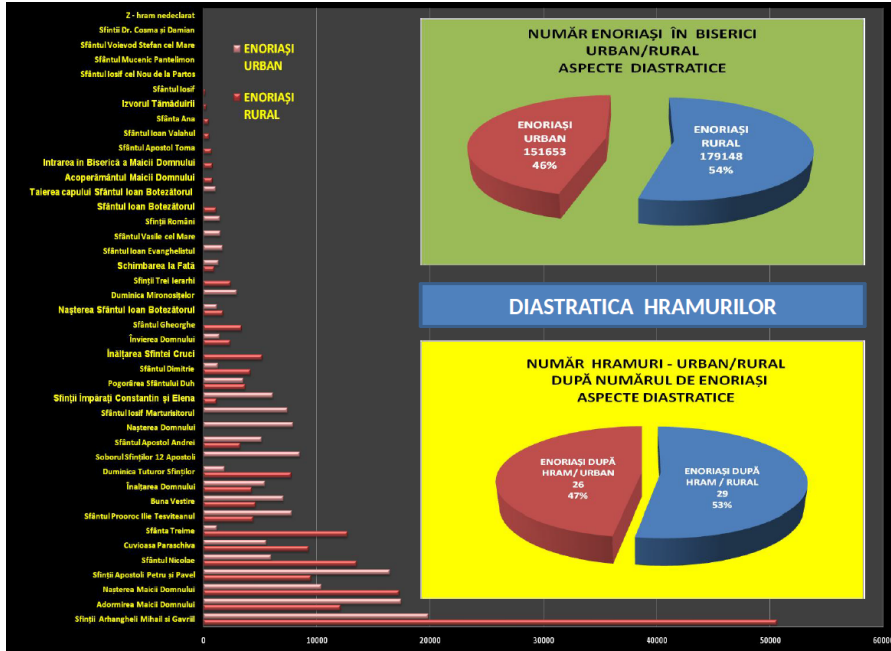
Z - hram nedeclarat
Sfinții Dr. Cosma și Damian
Sfântul Voievod Stefan cel Mare
Sfântul Mucenic Pantelimon
Sfântul Iosif cel Nou de la Partos
Sfântul Iosif
Izvorul Tămăduirii
Sfânta Ana
Sfântul Ioan Valahul
Sfântul Apostol Toma
Intrarea în Biserică a Maicii Domnului
Acoperământul Maicii Domnului
Taierea capului Sfântul Ioan Botezătorul
Sfântul Ioan Botezătorul
Sfinții Români
Sfântul Vasile cel Mare
Sfântul Ioan Evanghelistul
Schimbarea la Față
Sfinții Trei Ierarhi
Duminica Mironosițelor
Nașterea Sfântul Ioan Botezătorul
Sfântul Gheorghe
Învierea Domnului
Înălțarea Sfintei Cruci
Sfântul Dimitrie
Pogorârea Sfântului Duh
Sfinții Împărați Constantin și Elena
Sfântul Iosif Marturisitorul
Nașterea Domnului
Sfântul Apostol Andrei
Soborul Sfinților 12 Apostoli
Duminica Tuturor Sfinților
Înălțarea Domnului
Buna Vestire
Sfântul Prooroc Ilie Tesviteanul
Sfânta Treime
Cuvioasa Paraschiva
Sfântul Nicolae
Sfinții Apostoli Petru și Pavel
Nașterea Maicii Domnului
Adormirea Maicii Domnului
Sfinții Arhanghelii Mihail și Gavriil

0 10000 20000 30000 40000 50000 60000

ENORIAȘI URBAN
ENORIAȘI RURAL

NUMĂR ENORIAȘI ÎN BISERICI URBAN/RURAL ASPECTE DIASTRATICE

ENORIAȘI URBAN 151653 46%
ENORIAȘI RURAL 179148 54%

DIASTRATICA HRAMURILOR

NUMĂR HRAMURI - URBAN/RURAL DUPĂ NUMĂRUL DE ENORIAȘI ASPECTE DIASTRATICE

ENORIAȘI DUPĂ HRAM/ URBAN 26 47%
ENORIAȘI DUPĂ HRAM / RURAL 29 53%